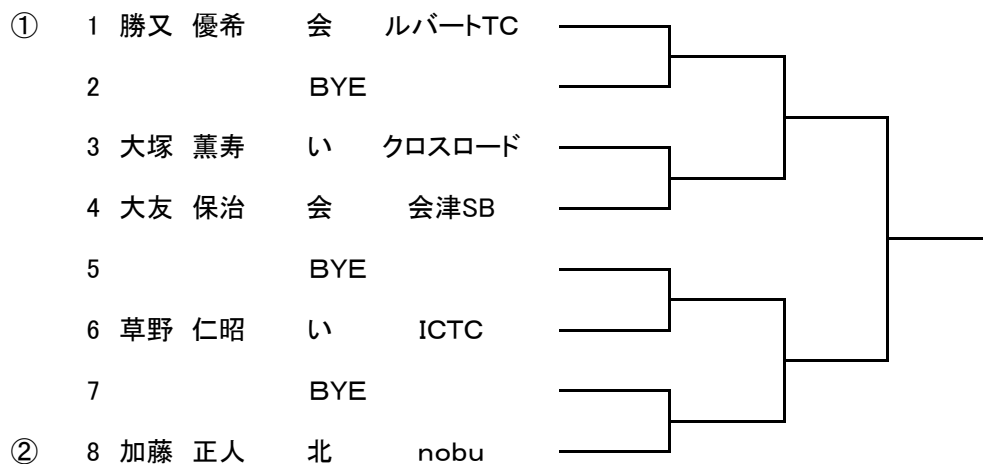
| | | | | |
|---|---|---|---|---|
| ① | 1 | 勝又 優希 | 会 | ルバートTC |
| | 2 | | BYE | |
| | 3 | 大塚 薫寿 | い | クロスロード |
| | 4 | 大友 保治 | 会 | 会津SB |
| | 5 | | BYE | |
| | 6 | 草野 仁昭 | い | ICTC |
| | 7 | | BYE | |
| ② | 8 | 加藤 正人 | 北 | nobu |